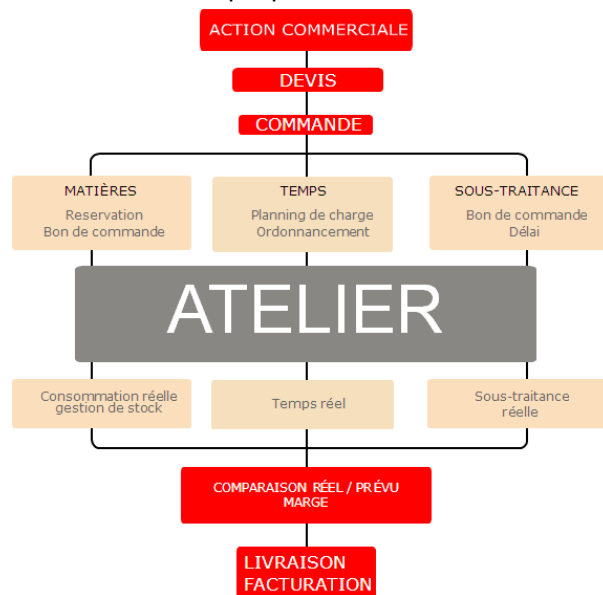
ACTION COMMERCIALE

DEVIS

COMMANDE

MATIÈRES
Reservation
Bon de commande

TEMPS
Planning de charge
Ordonnancement

SOUS-TRAITANCE
Bon de commande
Délai

ATELIER

Consommation réelle
gestion de stock

Temps réel

Sous-traitance
réelle

COMPARAISON RÉEL / PRÉVU
MARGE

LIVRAISON
FACTURATION